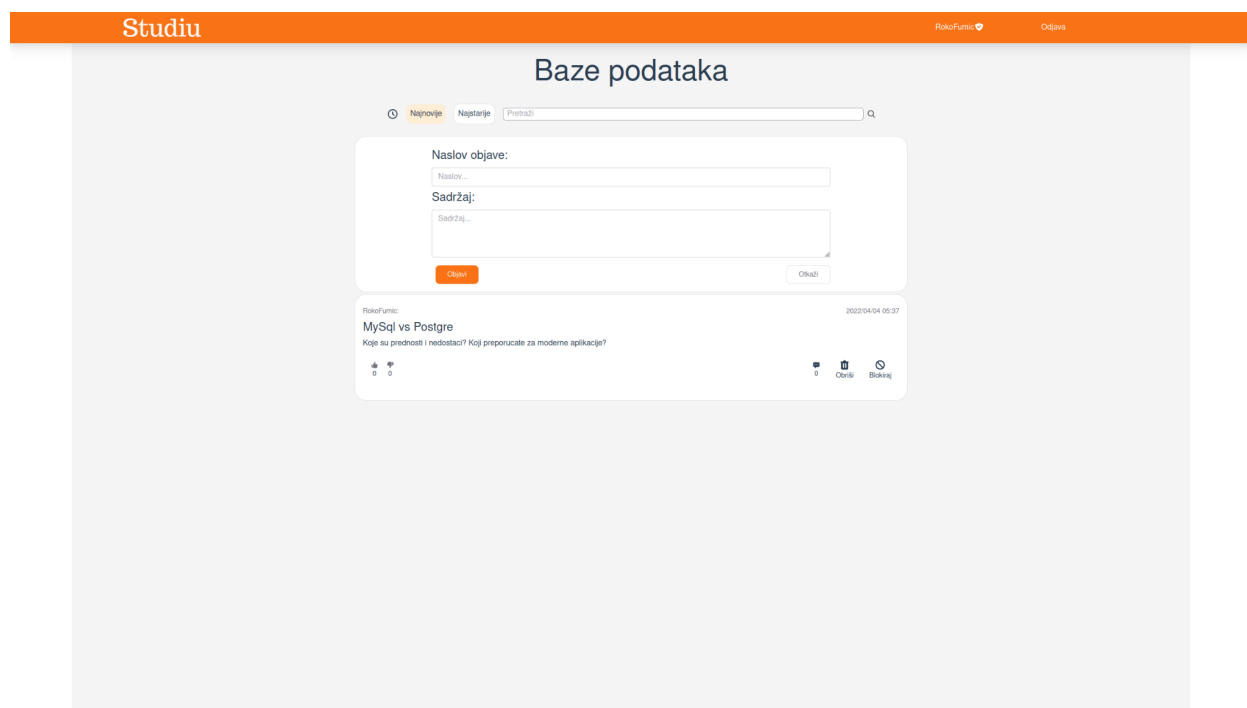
Studiu

RokoFumic

Odjava

Baze podataka

Najnovije Najstarije Pretraži

Naslov objave:

Naslov...

Sadržaj:

Sadržaj...

Objavi

Otkaži

RokoFumic

2022/04/04 05:37

MySql vs Postgre

Koje su prednosti i nedostaci? Koji preporucate za moderne aplikacije?

0 0

0 Obriši Blokiraj